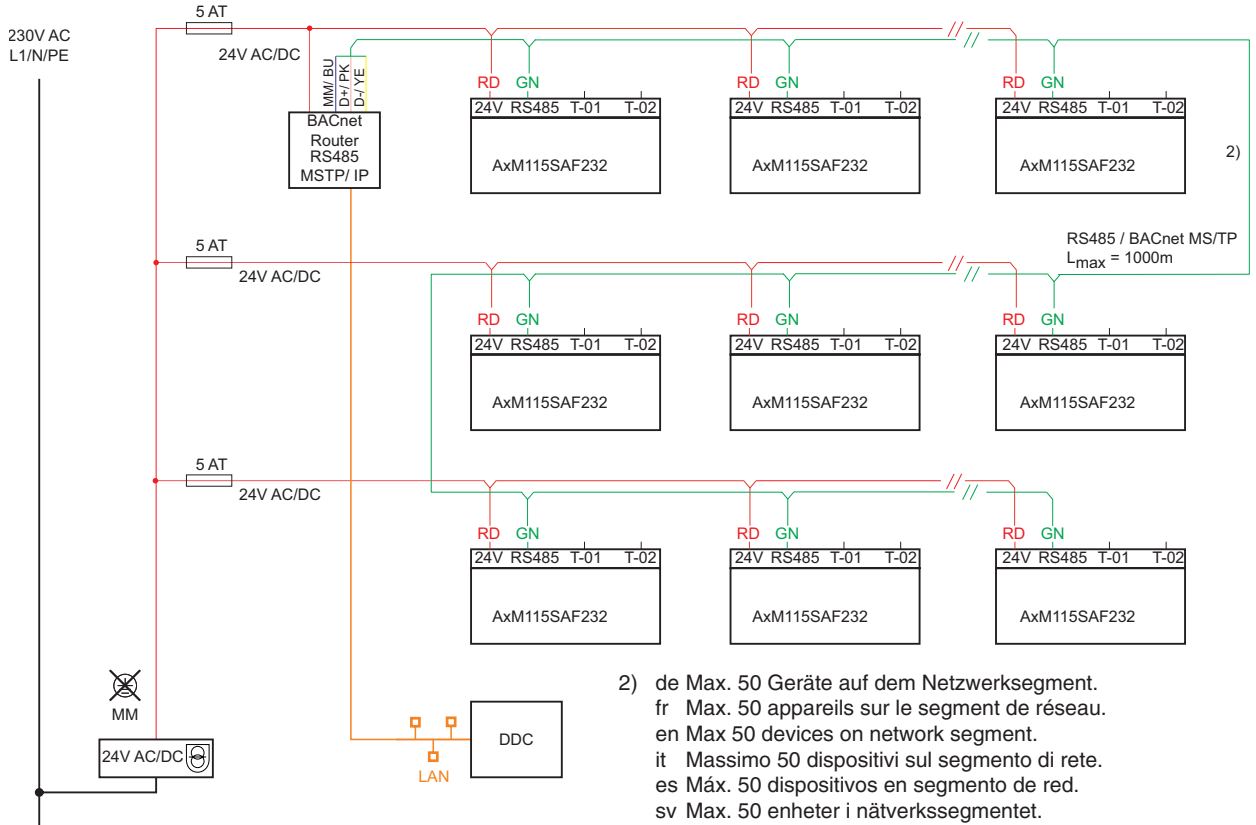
230V AC
L1/N/PE

5 AT
24V AC/DC

MM/ BU
D+/ PK
D-/ YE

BACnet
Router
RS485
MSTP/ IP

RD GN
| 24V | RS485 | T-01 | T-02 |
AxM115SAF232

RD GN
| 24V | RS485 | T-01 | T-02 |
AxM115SAF232

RD GN
| 24V | RS485 | T-01 | T-02 |
AxM115SAF232

2)

RS485 / BACnet MS/TP
$L_{max}$ = 1000m

5 AT
24V AC/DC

RD GN
| 24V | RS485 | T-01 | T-02 |
AxM115SAF232

RD GN
| 24V | RS485 | T-01 | T-02 |
AxM115SAF232

RD GN
| 24V | RS485 | T-01 | T-02 |
AxM115SAF232

5 AT
24V AC/DC

RD GN
| 24V | RS485 | T-01 | T-02 |
AxM115SAF232

RD GN
| 24V | RS485 | T-01 | T-02 |
AxM115SAF232

RD GN
| 24V | RS485 | T-01 | T-02 |
AxM115SAF232

MM
24V AC/DC

LAN
DDC

2) de Max. 50 Geräte auf dem Netzwerksegment.
fr Max. 50 appareils sur le segment de réseau.
en Max 50 devices on network segment.
it Massimo 50 dispositivi sul segmento di rete.
es Máx. 50 dispositivos en segmento de red.
sv Max. 50 enheter i nätverkssegmentet.